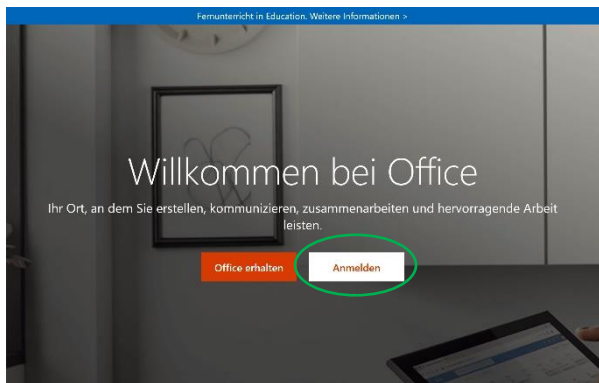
Fernunterricht in Education. Weitere Informationen >

Willkommen bei Office

Ihr Ort, an dem Sie erstellen, kommunizieren, zusammenarbeiten und hervorragende Arbeit leisten.

Office erhalten

Anmelden